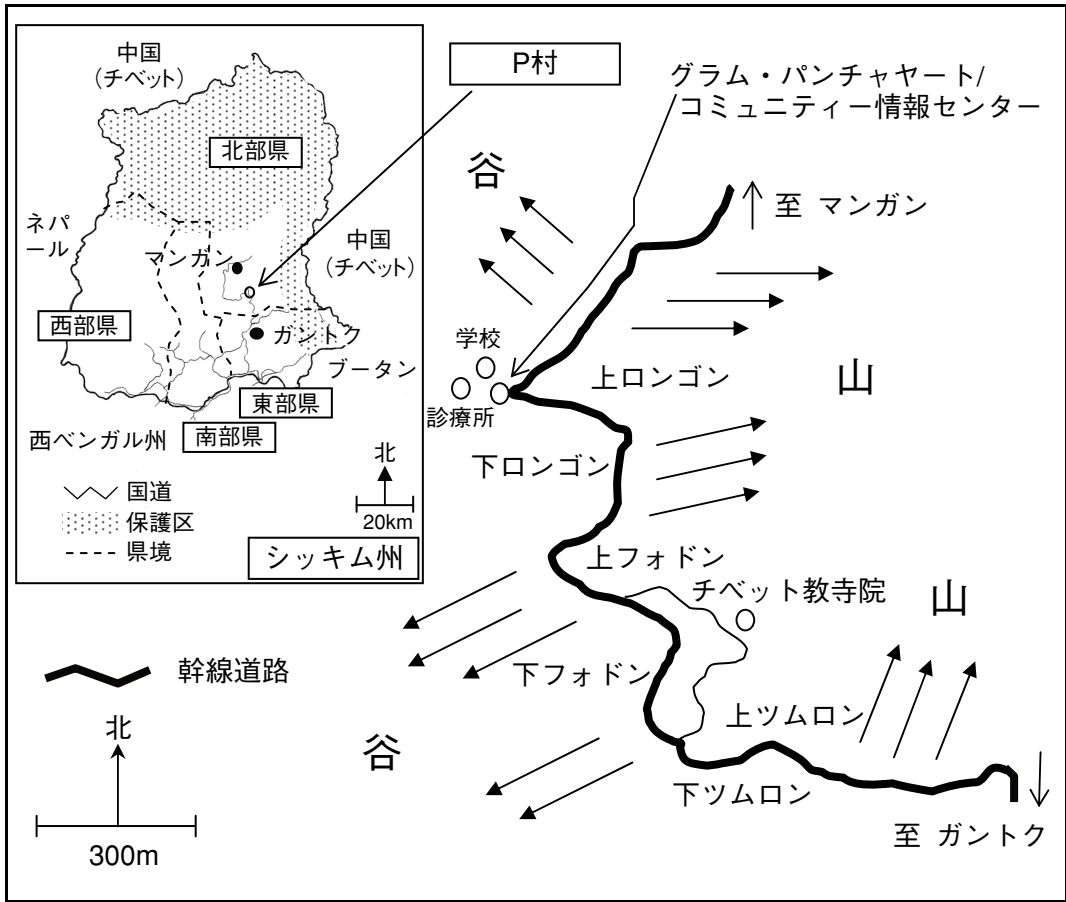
中国
(チベット)

北部県

ネパール

マンガン

中国
(チベット)

西部県

ガントク

ブータン

東部県

西ベンガル州

南部県

北

国道
保護区
県境

20km

シッキム州

P村

グラム・パンチャヤート/コミュニティー情報センター

谷

至 マンガン

学校

診療所

上ロンゴン

山

下ロンゴン

上フォドン

チベット教寺院

山

幹線道路

下フォドン

北

上ツムロン

谷

下ツムロン

至 ガントク

300m